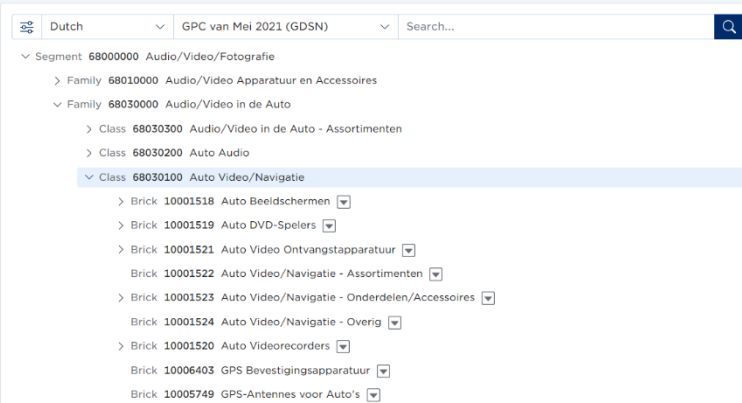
Dutch
GPC van Mei 2021 (GDSN)
Search...

Segment 68000000 Audio/Video/Fotografie
Family 68010000 Audio/Video Apparatuur en Accessoires
Family 68030000 Audio/Video in de Auto
Class 68030300 Audio/Video in de Auto - Assortimenten
Class 68030200 Auto Audio
Class 68030100 Auto Video/Navigatie
Brick 10001518 Auto Beeldschermen
Brick 10001519 Auto DVD-Spelers
Brick 10001521 Auto Video Ontvangstapparatuur
Brick 10001522 Auto Video/Navigatie - Assortimenten
Brick 10001523 Auto Video/Navigatie - Onderdelen/Accessoires
Brick 10001524 Auto Video/Navigatie - Overig
Brick 10001520 Auto Videorecorders
Brick 10006403 GPS Bevestigingsapparatuur
Brick 10005749 GPS-Antennes voor Auto's